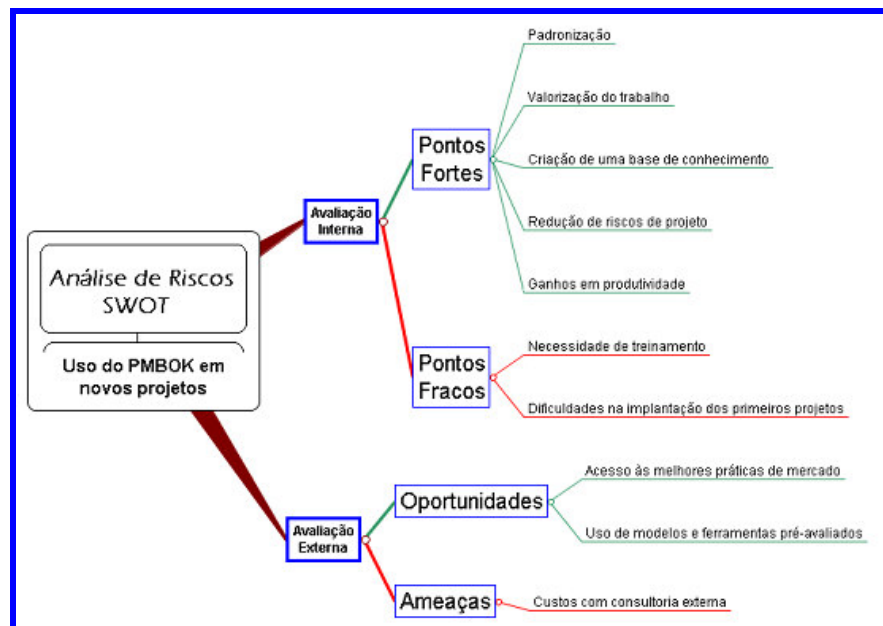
Análise de Riscos SWOT

Uso do PMBOK em novos projetos

Avaliação Interna

Pontos Fortes

Padronização

Valorização do trabalho

Criação de uma base de conhecimento

Redução de riscos de projeto

Ganhos em produtividade

Pontos Fracos

Necessidade de treinamento

Dificuldades na implantação dos primeiros projetos

Avaliação Externa

Oportunidades

Acesso às melhores práticas de mercado

Uso de modelos e ferramentas pré-avaliados

Ameaças

Custos com consultoria externa